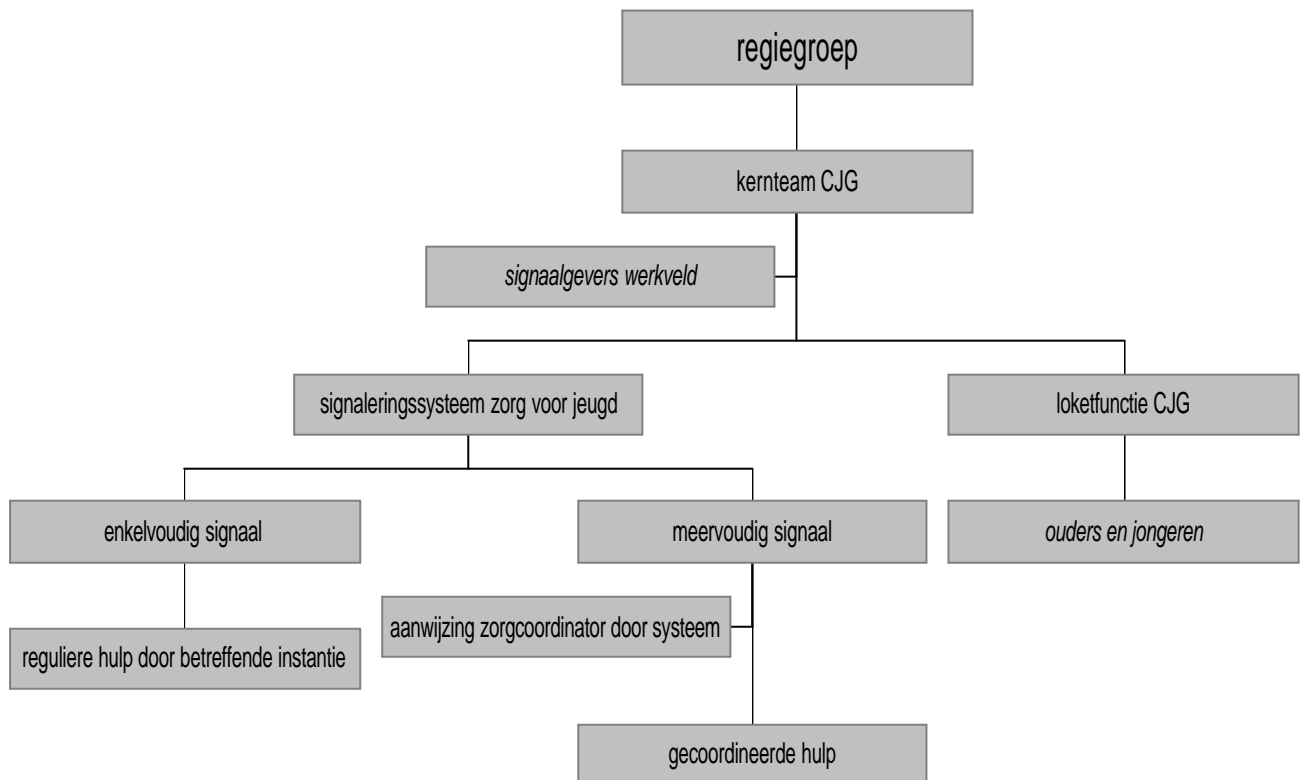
regiegroep

kernteam CJG

*signaalgevers werkveld*

signaleringssysteem zorg voor jeugd

loketfunctie CJG

enkelvoudig signaal

meervoudig signaal

*ouders en jongeren*

aanwijzing zorgcoordinator door systeem

reguliere hulp door betreffende instantie

gecoordineerde hulp